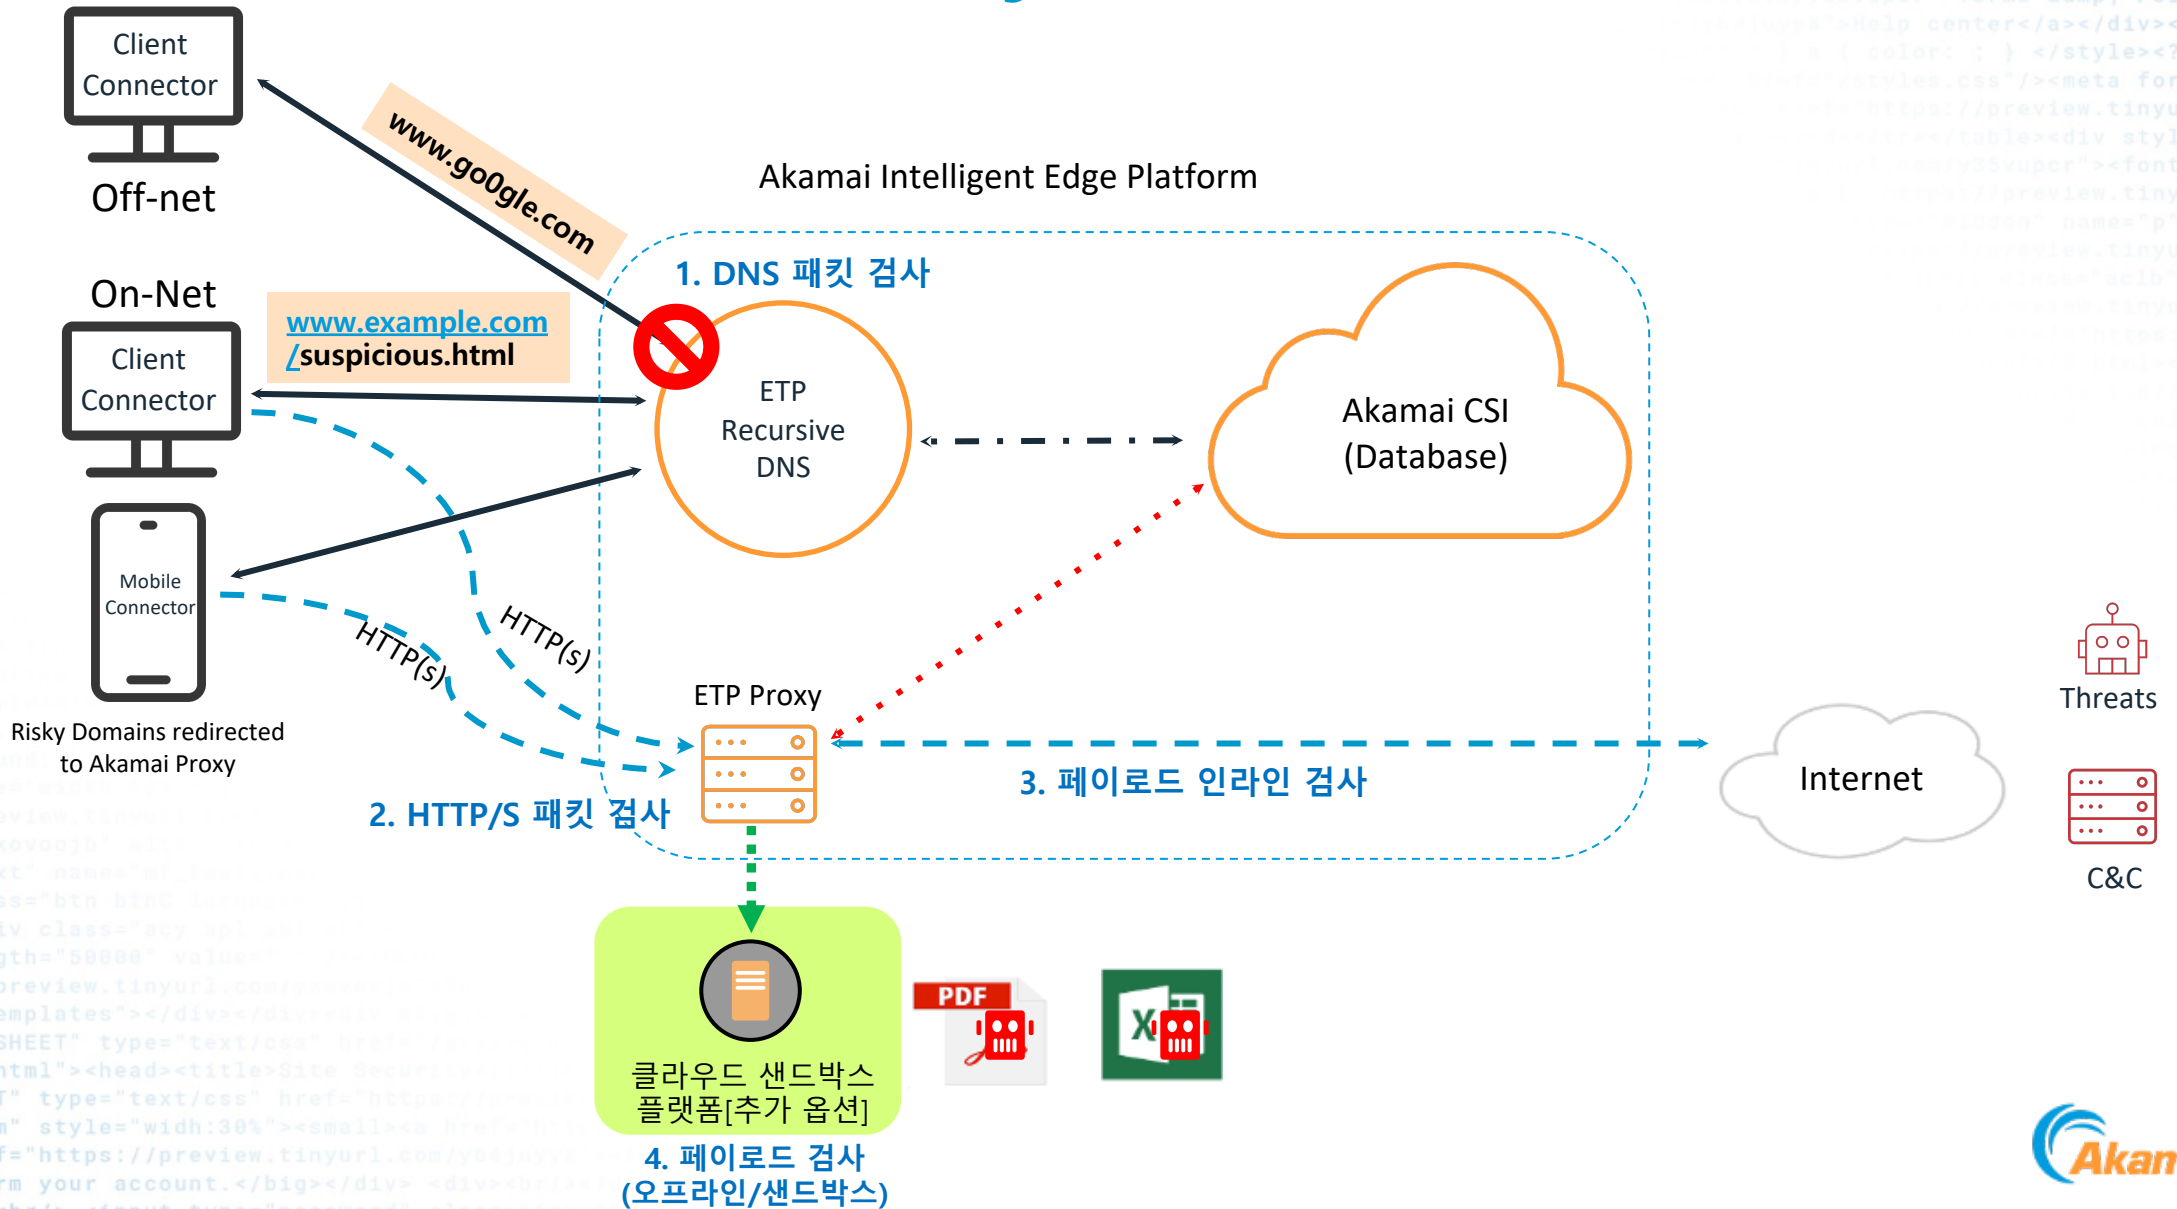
Client Connector

Off-net

www.go0gle.com

Akamai Intelligent Edge Platform

On-Net

www.example.com /suspicious.html

1. DNS 패킷 검사

Client Connector

ETP Recursive DNS

Akamai CSI (Database)

Mobile Connector

HTTP(s)

HTTP(s)

ETP Proxy

Threats

Risky Domains redirected to Akamai Proxy

3. 페이로드 인라인 검사

Internet

2. HTTP/S 패킷 검사

C&C

PDF

클라우드 샌드박스 플랫폼[추가 옵션]

4. 페이로드 검사 (오프라인/샌드박스)

Akan